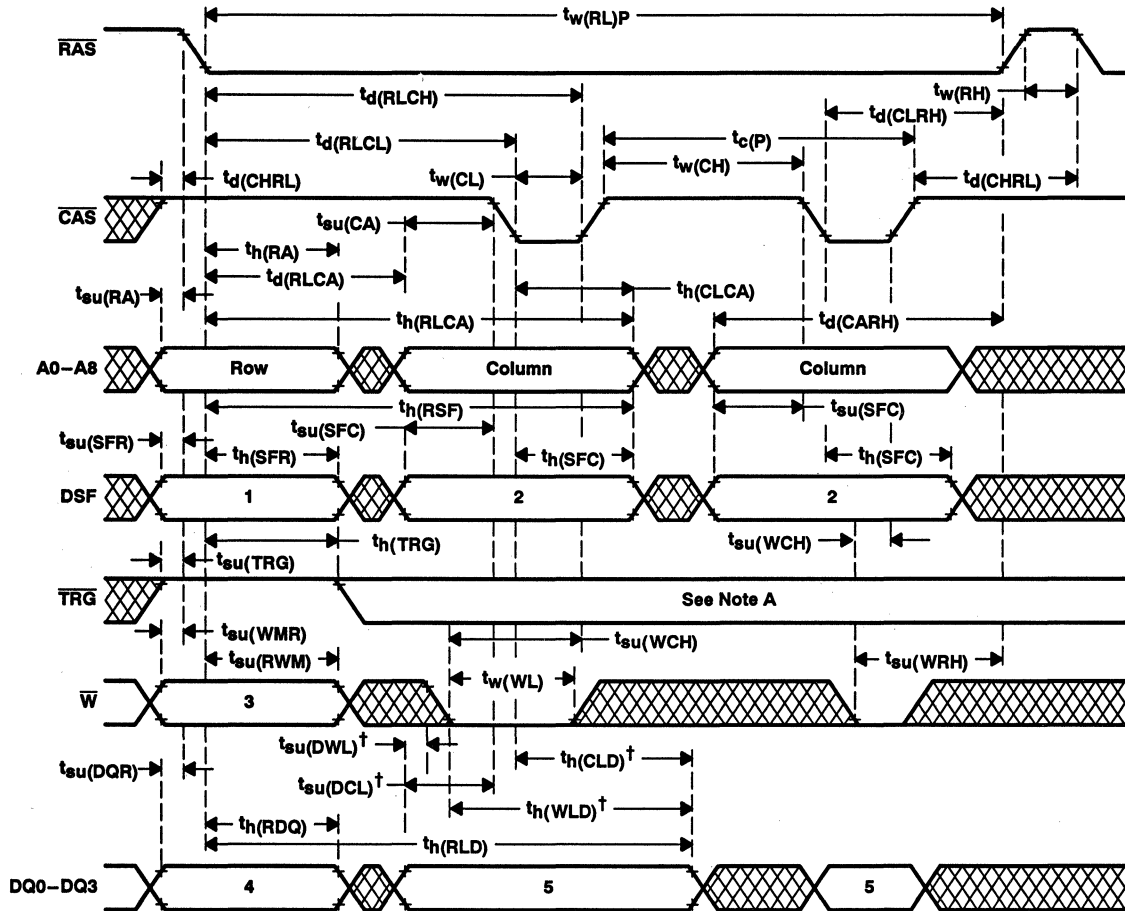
$t_{w(RL)P}$

$\overline{RAS}$

$t_{w(RH)}$

$t_{d(RLCH)}$

$t_{d(CLRH)}$

$t_{d(RLCL)}$

$t_{c(P)}$

$t_{w(CH)}$

$t_{d(CHRL)}$

$t_{w(CL)}$

$t_{d(CHRL)}$

$\overline{CAS}$

$t_{su(CA)}$

$t_{h(RA)}$

$t_{d(RLCA)}$

$t_{su(RA)}$

$t_{h(CLCA)}$

$t_{h(RLCA)}$

$t_{d(CARH)}$

A0–A8

Row

Column

Column

$t_{h(RSF)}$

$t_{su(SFC)}$

$t_{su(SFC)}$

$t_{su(SFR)}$

$t_{h(SFR)}$

$t_{h(SFC)}$

$t_{h(SFC)}$

DSF

1

2

2

$t_{h(TRG)}$

$t_{su(WCH)}$

$t_{su(TRG)}$

$\overline{TRG}$

See Note A

$t_{su(WMR)}$

$t_{su(WCH)}$

$t_{su(RWM)}$

$t_{su(WRH)}$

$t_{w(WL)}$

$\overline{W}$

3

$t_{su(DWL)}$ †

$t_{su(DQR)}$

$t_{h(CLD)}$ †

$t_{su(DCL)}$ †

$t_{h(WLD)}$ †

$t_{h(RDQ)}$

$t_{h(RLD)}$

DQ0–DQ3

4

5

5